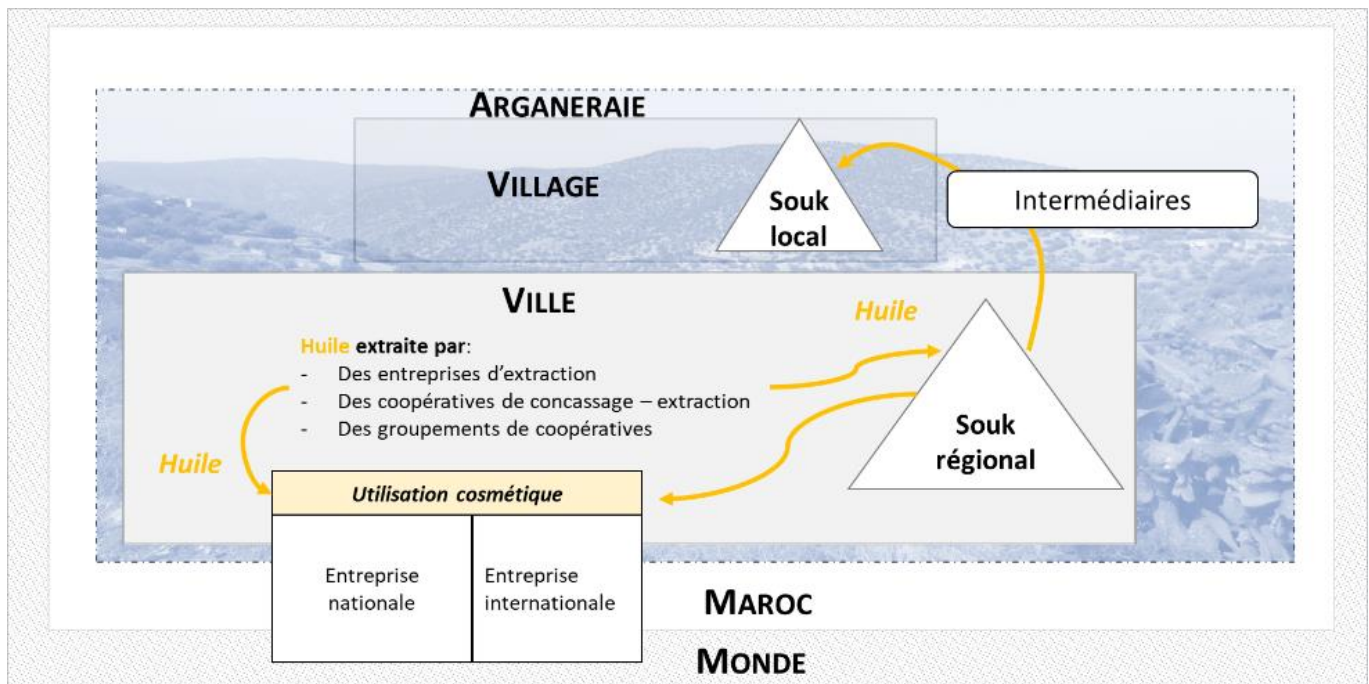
ARGANERAIE

VILLAGE

Souk local

Intermédiaires

VILLE

Huile

Huile extraite par:
- Des entreprises d'extraction
- Des coopératives de concassage – extraction
- Des groupements de coopératives

Huile

Souk régional

Utilisation cosmétique

| Entreprise nationale | Entreprise internationale |
|---|---|

MAROC

MONDE